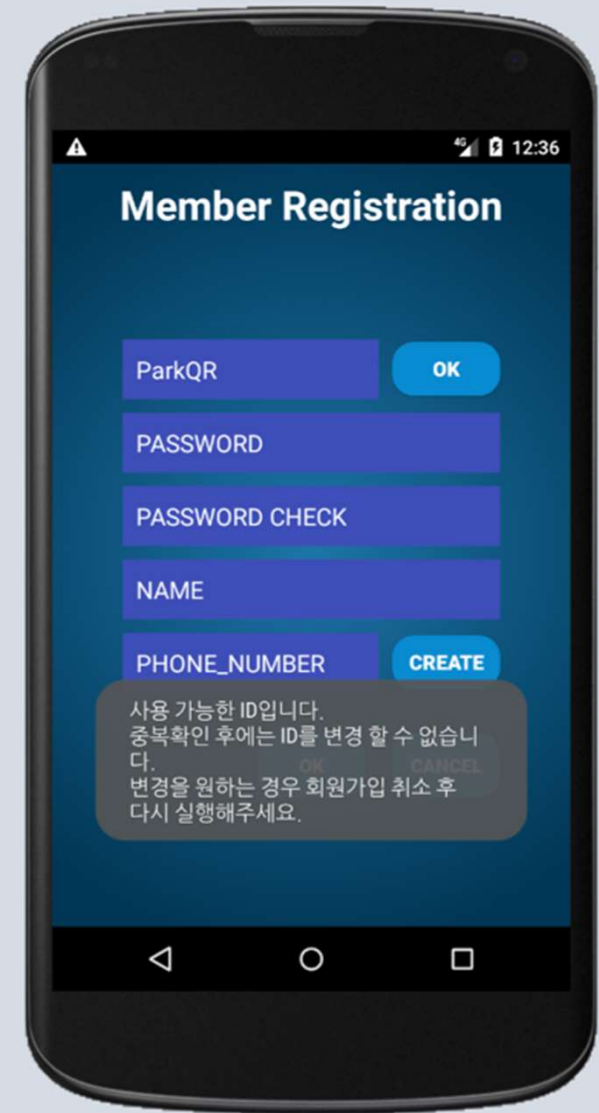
4G 12:36

Member Registration

ParkQR

OK

PASSWORD

PASSWORD CHECK

NAME

PHONE_NUMBER

CREATE

사용 가능한 ID입니다.
중복확인 후에는 ID를 변경 할 수 없습니다.
변경을 원하는 경우 회원가입 취소 후 다시 실행해주세요.

OK

CANCEL